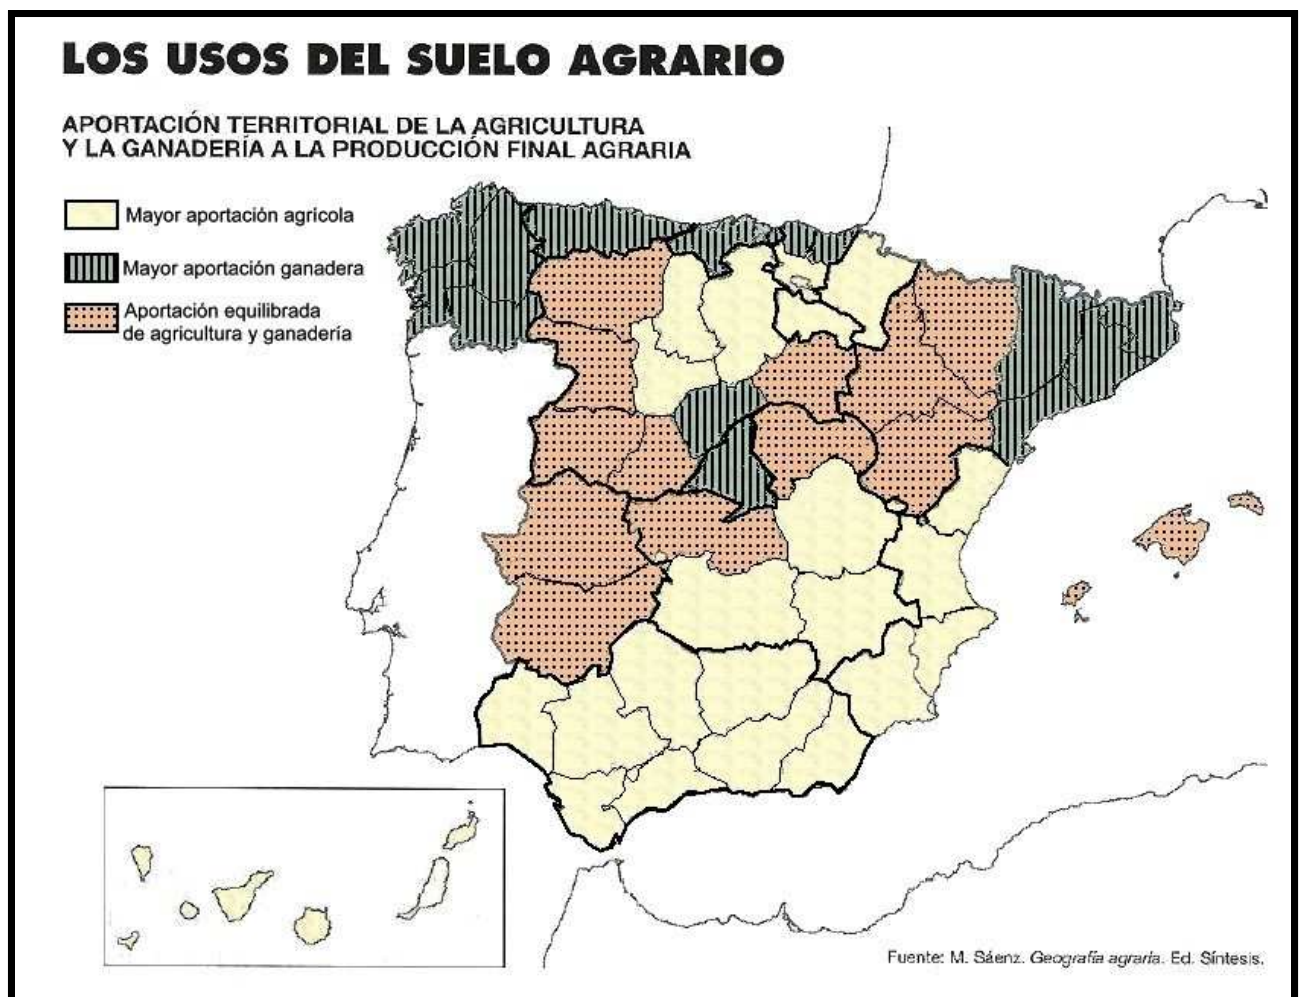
LOS USOS DEL SUELO AGRARIO

APORTACIÓN TERRITORIAL DE LA AGRICULTURA Y LA GANADERÍA A LA PRODUCCIÓN FINAL AGRARIA

Mayor aportación agrícola

Mayor aportación ganadera

Aportación equilibrada de agricultura y ganadería

Fuente: M. Sáenz. Geografía agraria. Ed. Síntesis.